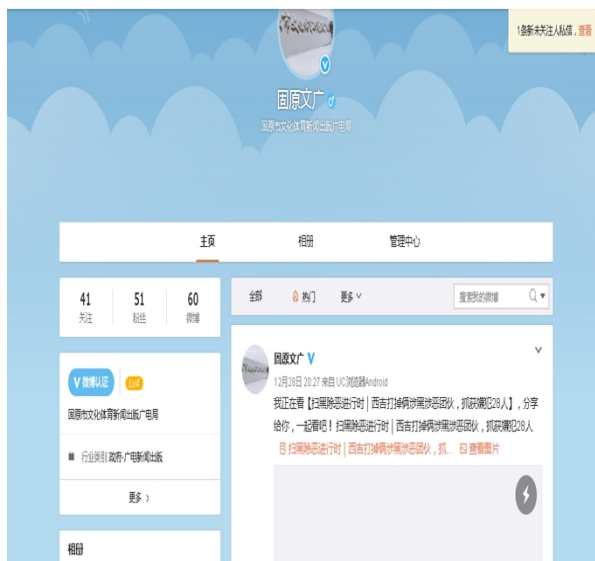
1条新未关注人私信，查看

固原文广

固原市文化体育新闻出版广电局

主页　相册　管理中心

41 关注　51 粉丝　60 微博

V 微博认证　LV4

固原市文化体育新闻出版广电局

行业类别 政府-广电新闻出版

更多 ›

相册

全部　热门　更多

搜索我的微博

固原文广

12月28日 20:27 来自 UC浏览器Android

我正在看【扫黑除恶进行时 | 西吉打掉两涉黑涉恶团伙，抓获嫌犯28人】，分享给你，一起看吧！扫黑除恶进行时 | 西吉打掉两涉黑涉恶团伙，抓获嫌犯28人

扫黑除恶进行时 | 西吉打掉两涉黑涉恶团伙，抓...　查看图片